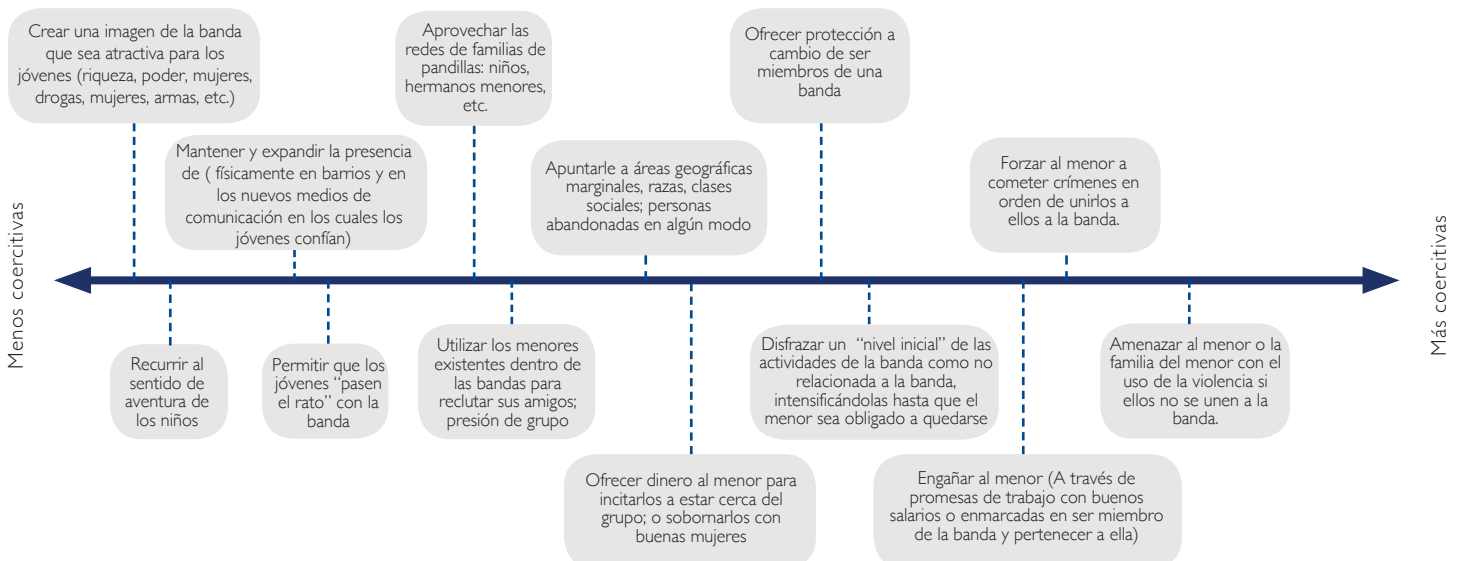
Menos coercitivas

Crear una imagen de la banda que sea atractiva para los jóvenes (riqueza, poder, mujeres, drogas, mujeres, armas, etc.)

Mantener y expandir la presencia de ( físicamente en barrios y en los nuevos medios de comunicación en los cuales los jóvenes confían)

Aprovechar las redes de familias de pandillas: niños, hermanos menores, etc.

Apuntarle a áreas geográficas marginales, razas, clases sociales; personas abandonadas en algún modo

Ofrecer protección a cambio de ser miembros de una banda

Forzar al menor a cometer crímenes en orden de unirlos a ellos a la banda.

Recurrir al sentido de aventura de los niños

Permitir que los jóvenes "pasen el rato" con la banda

Utilizar los menores existentes dentro de las bandas para reclutar sus amigos; presión de grupo

Ofrecer dinero al menor para incitarlos a estar cerca del grupo; o sobornarlos con buenas mujeres

Disfrazar un "nivel inicial" de las actividades de la banda como no relacionada a la banda, intensificándolas hasta que el menor sea obligado a quedarse

Engañar al menor (A través de promesas de trabajo con buenos salarios o enmarcadas en ser miembro de la banda y pertenecer a ella)

Amenazar al menor o la familia del menor con el uso de la violencia si ellos no se unen a la banda.

Más coercitivas